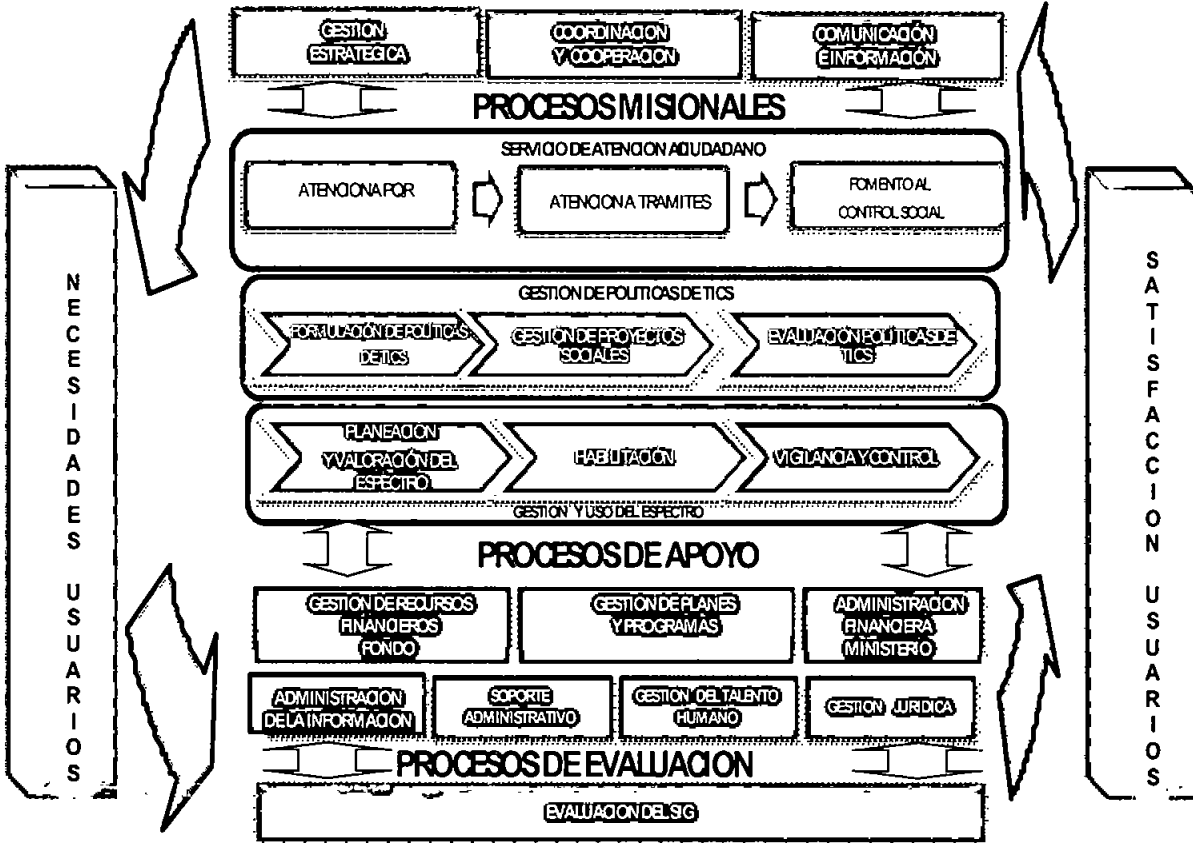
GESTION ESTRATEGICA

COORDINACION Y COOPERACION

COMUNICACIÓN E INFORMACIÓN

PROCESOS MISIONALES

SERVICIO DE ATENCION AL CIUDADANO

ATENCION A PQR

ATENCION A TRAMITES

FOMENTO AL CONTROL SOCIAL

GESTION DE POLITICAS DE TICS

FORMULACIÓN DE POLÍTICAS DE TICS

GESTIÓN DE PROYECTOS SOCIALES

EVALUACIÓN POLÍTICAS DE TICS

PLANEACION Y VALORACIÓN DEL ESPECTRO

HABILITACIÓN

VIGILANCIA Y CONTROL

GESTION Y USO DEL ESPECTRO

PROCESOS DE APOYO

GESTION DE RECURSOS FINANCIEROS FONDO

GESTION DE PLANES Y PROGRAMAS

ADMINISTRACION FINANCIERA MINISTERIO

ADMINISTRACION DE LA INFORMACION

SOPORTE ADMINISTRATIVO

GESTION DEL TALENTO HUMANO

GESTION JURIDICA

PROCESOS DE EVALUACION

EVALUACION DEL SIG

NECESIDADES USUARIOS

SATISFACCION USUARIOS